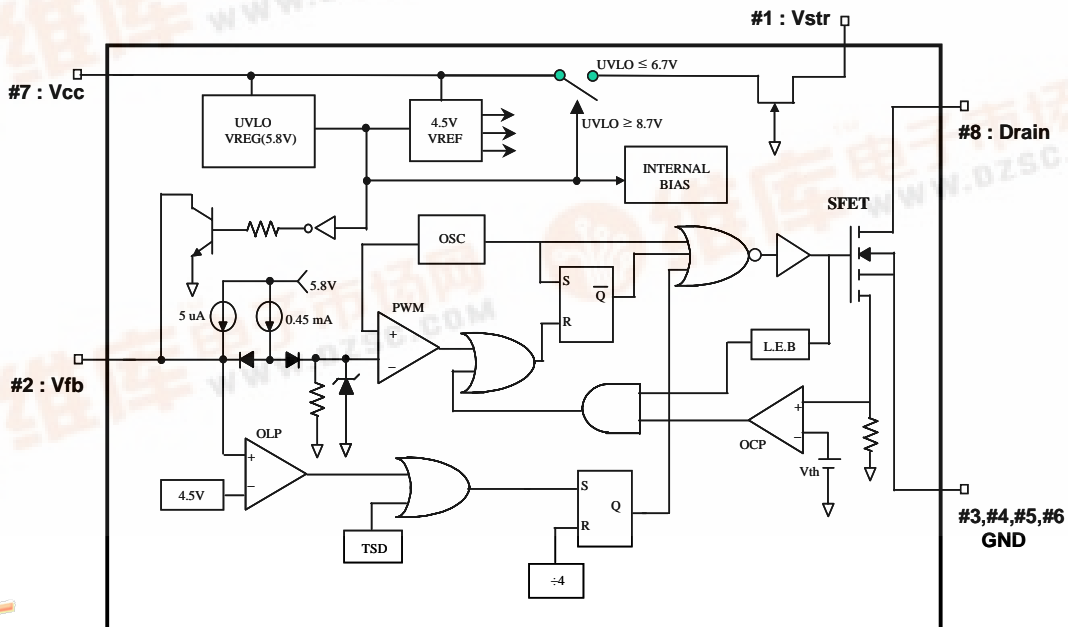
#1 : Vstr

#7 : Vcc

UVLO ≤ 6.7V

UVLO VREG(5.8V)

4.5V VREF

UVLO ≥ 8.7V

INTERNAL BIAS

#8 : Drain

SFET

OSC

S
$\overline{Q}$
R

5.8V

5 uA

0.45 mA

PWM

+

−

#2 : Vfb

L.E.B

OLP

+

−

4.5V

OCP

+

−

Vth

S
Q
R

TSD

÷4

#3,#4,#5,#6 GND

www.dzsc.com